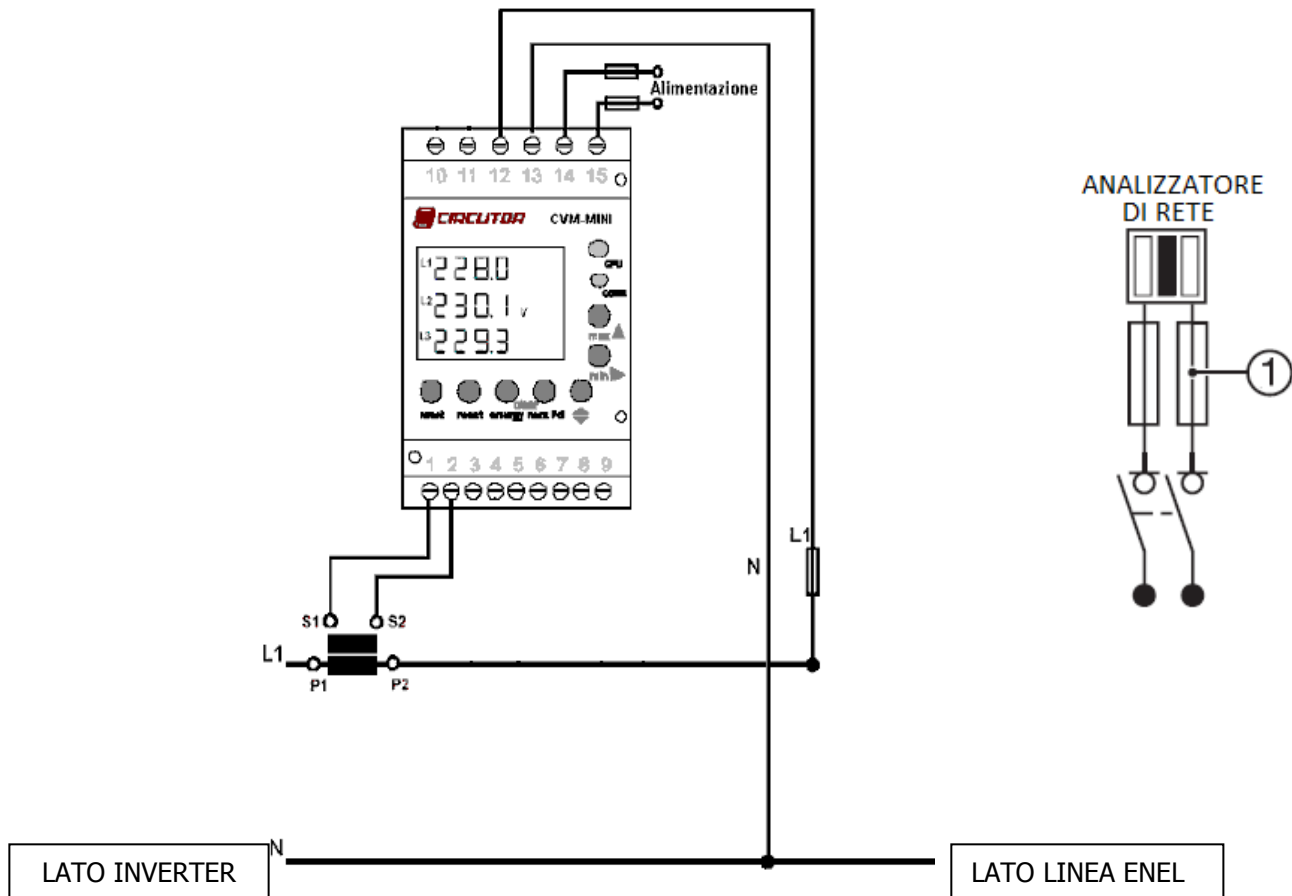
Alimentazione

10 11 12 13 14 15

CIRCUTOR CVM-MINI

L1 228.0
L2 230.1 V
L3 229.3

CPU
COMM
max
min

reset reset energy clear harx Fdi

1 2 3 4 5 6 7 8 9

ANALIZZATORE DI RETE

1

L1

N

S1 S2

L1

P1 P2

N

LATO INVERTER

LATO LINEA ENEL